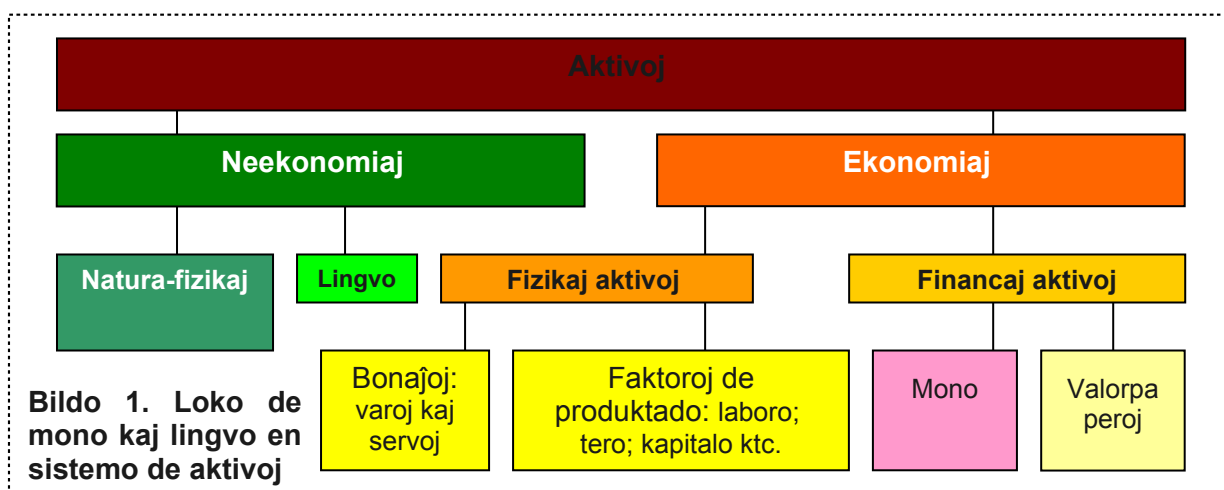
Aktivoj

Neekonomiaj

Ekonomiaj

Natura-fizikaj

Lingvo

Fizikaj aktivoj

Financaj aktivoj

Bonaĵoj: varoj kaj servoj

Faktoroj de produktado: laboro; tero; kapitalo ktc.

Mono

Valorpaperoj

Bildo 1. Loko de mono kaj lingvo en sistemo de aktivoj